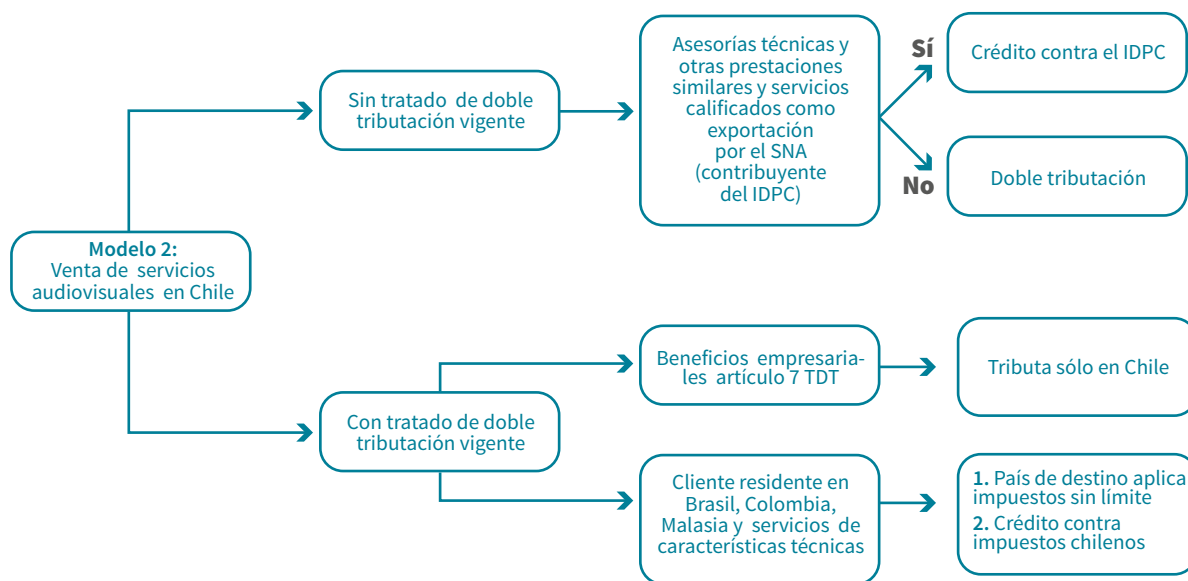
Modelo 2:
Venta de servicios audiovisuales en Chile

Sin tratado de doble tributación vigente

Asesorías técnicas y otras prestaciones similares y servicios calificados como exportación por el SNA (contribuyente del IDPC)

Sí

Crédito contra el IDPC

No

Doble tributación

Con tratado de doble tributación vigente

Beneficios empresariales artículo 7 TDT

Tributa sólo en Chile

Cliente residente en Brasil, Colombia, Malasia y servicios de características técnicas

1. País de destino aplica impuestos sin límite
2. Crédito contra impuestos chilenos